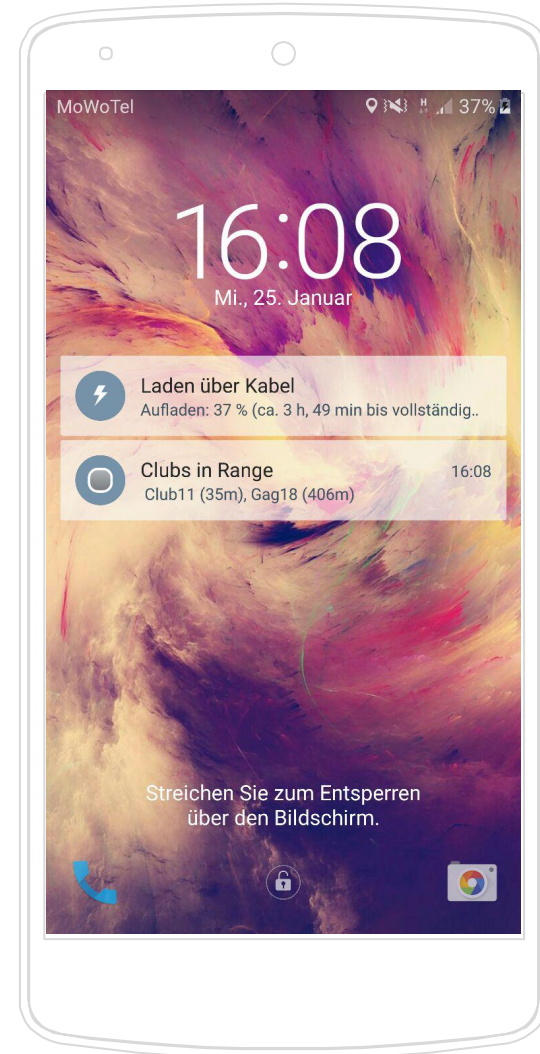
MoWoTel
H 37%

16:08
Mi., 25. Januar

Laden über Kabel
Aufladen: 37 % (ca. 3 h, 49 min bis vollständig..

Clubs in Range
16:08
Club11 (35m), Gag18 (406m)

Streichen Sie zum Entsperren über den Bildschirm.